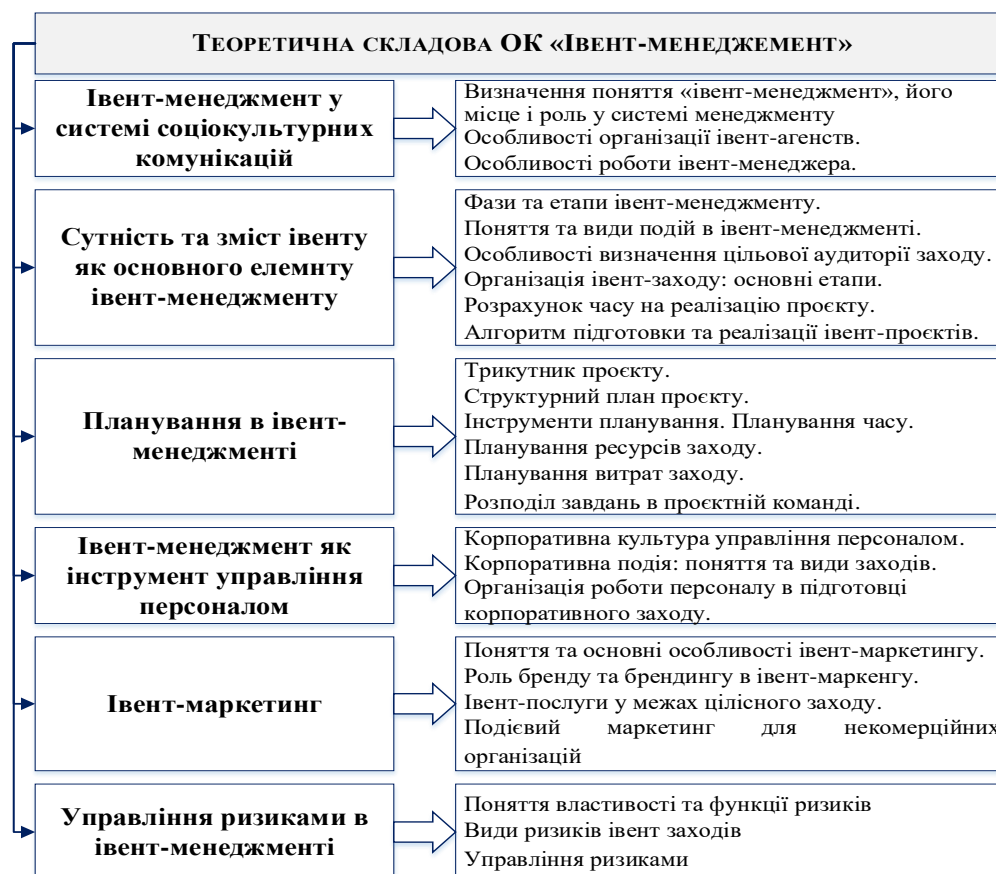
ТЕОРЕТИЧНА СКЛАДОВА ОК «ІВЕНТ-МЕНЕДЖЕМЕНТ»

Івент-менеджмент у системі соціокультурних комунікацій

Визначення поняття «івент-менеджмент», його місце і роль у системі менеджменту
Особливості організації івент-агенств.
Особливості роботи івент-менеджера.

Сутність та зміст івенту як основного елемнту івент-менеджменту

Фази та етапи івент-менеджменту.
Поняття та види подій в івент-менеджменті.
Особливості визначення цільової аудиторії заходу.
Організація івент-заходу: основні етапи.
Розрахунок часу на реалізацію проєкту.
Алгоритм підготовки та реалізації івент-проєктів.

Планування в івент-менеджменті

Трикутник проєкту.
Структурний план проєкту.
Інструменти планування. Планування часу.
Планування ресурсів заходу.
Планування витрат заходу.
Розподіл завдань в проєктній команді.

Івент-менеджмент як інструмент управління персоналом

Корпоративна культура управління персоналом.
Корпоративна подія: поняття та види заходів.
Організація роботи персоналу в підготовці корпоративного заходу.

Івент-маркетинг

Поняття та основні особливості івент-маркетингу.
Роль бренду та брендингу в івент-маркенгу.
Івент-послуги у межах цілісного заходу.
Подієвий маркетинг для некомерційних організацій

Управління ризиками в івент-менеджменті

Поняття властивості та функції ризиків
Види ризиків івент заходів
Управління ризиками